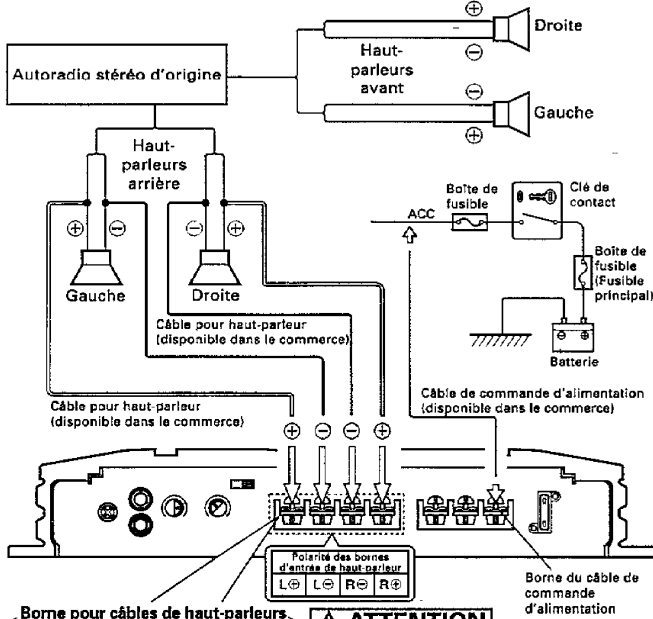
⊕
Droite
Autoradio stéréo d'origine
Haut-parleurs avant
⊖
⊖
Gauche
⊕
Haut-parleurs arrière
⊕ ⊖
⊖ ⊕
Boîte de fusible
Clé de contact
ACC
Boîte de fusible (Fusible principal)
Gauche
Droite
Câble pour haut-parleur (disponible dans le commerce)
Batterie
Câble pour haut-parleur (disponible dans le commerce)
Câble de commande d'alimentation (disponible dans le commerce)
⊕ ⊖ ⊖ ⊕
Polarité des bornes d'entrée de haut-parleur
L⊕ L⊖ R⊖ R⊕
Borne du câble de commande d'alimentation
Borne pour câbles de haut-parleurs
⚠ ATTENTION